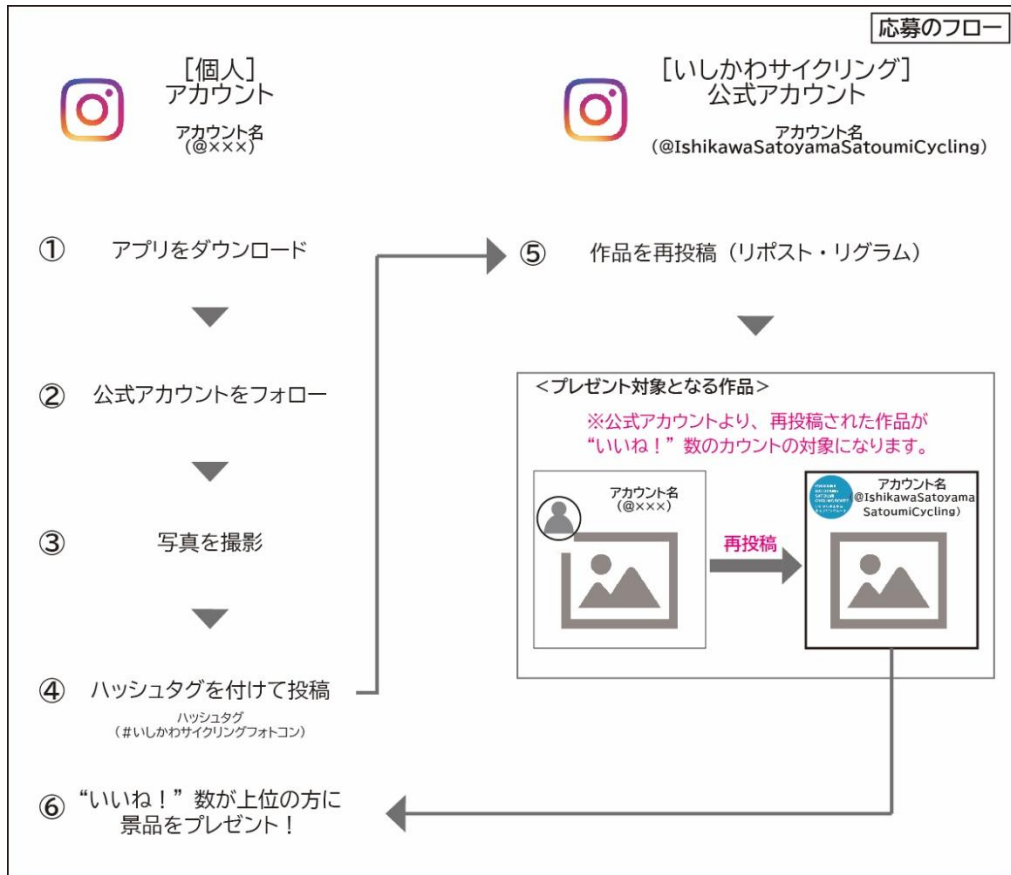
応募のフロー

［個人］
アカウント
アカウント名
（@×××）

［いしかわサイクリング］
公式アカウント
アカウント名
（@IshikawaSatoyamaSatoumiCycling）

① アプリをダウンロード

② 公式アカウントをフォロー

③ 写真を撮影

④ ハッシュタグを付けて投稿
ハッシュタグ
（#いしかわサイクリングフォトコン）

⑤ 作品を再投稿（リポスト・リグラム）

＜プレゼント対象となる作品＞
※公式アカウントより、再投稿された作品が
“いいね！”数のカウントの対象になります。

アカウント名
（@×××）

再投稿

アカウント名
（@IshikawaSatoyama
SatoumiCycling）

⑥ “いいね！”数が上位の方に
景品をプレゼント！